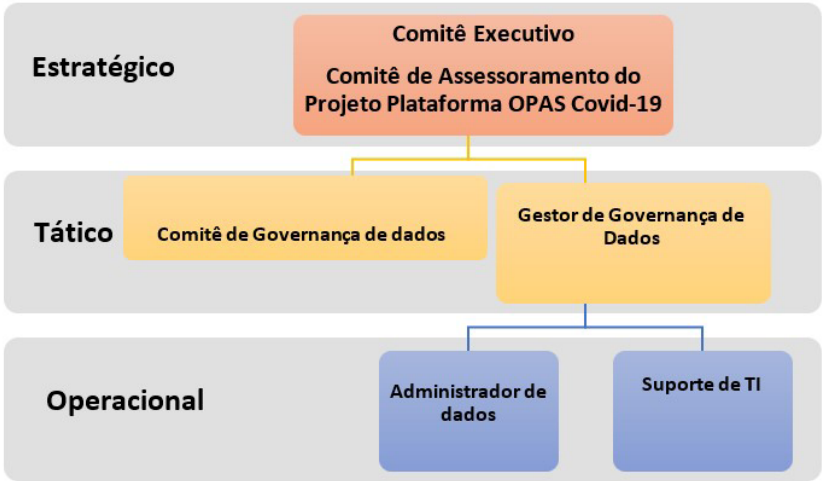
Estratégico

Comitê Executivo

Comitê de Assessoramento do Projeto Plataforma OPAS Covid-19

Tático

Comitê de Governança de dados

Gestor de Governança de Dados

Operacional

Administrador de dados

Suporte de TI